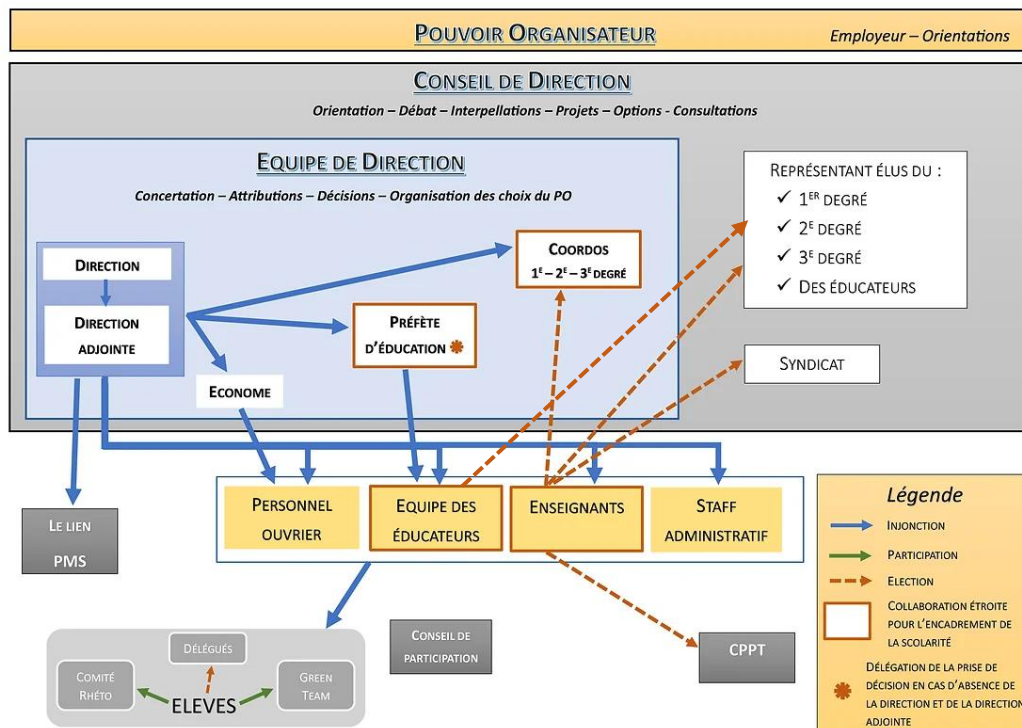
POUVOIR ORGANISATEUR

Employeur – Orientations

CONSEIL DE DIRECTION

Orientation – Débat – Interpellations – Projets – Options - Consultations

EQUIPE DE DIRECTION

Concertation – Attributions – Décisions – Organisation des choix du PO

DIRECTION

DIRECTION ADJOINTE

COORDOS $1^E – 2^E – 3^E$ DEGRÉ

PRÉFÊTE D'ÉDUCATION

ECONOME

REPRÉSENTANT ÉLUS DU :
✓ $1^{ER}$ DEGRÉ
✓ $2^E$ DEGRÉ
✓ $3^E$ DEGRÉ
✓ DES ÉDUCATEURS

SYNDICAT

LE LIEN PMS

PERSONNEL OUVRIER

EQUIPE DES ÉDUCATEURS

ENSEIGNANTS

STAFF ADMINISTRATIF

Légende
INJONCTION
PARTICIPATION
ELECTION
COLLABORATION ÉTROITE POUR L'ENCADREMENT DE LA SCOLARITÉ
DÉLÉGATION DE LA PRISE DE DÉCISION EN CAS D'ABSENCE DE LA DIRECTION ET DE LA DIRECTION ADJOINTE

DÉLÉGUÉS

COMITÉ RHÉTO

ELEVES

GREEN TEAM

CONSEIL DE PARTICIPATION

CPPT